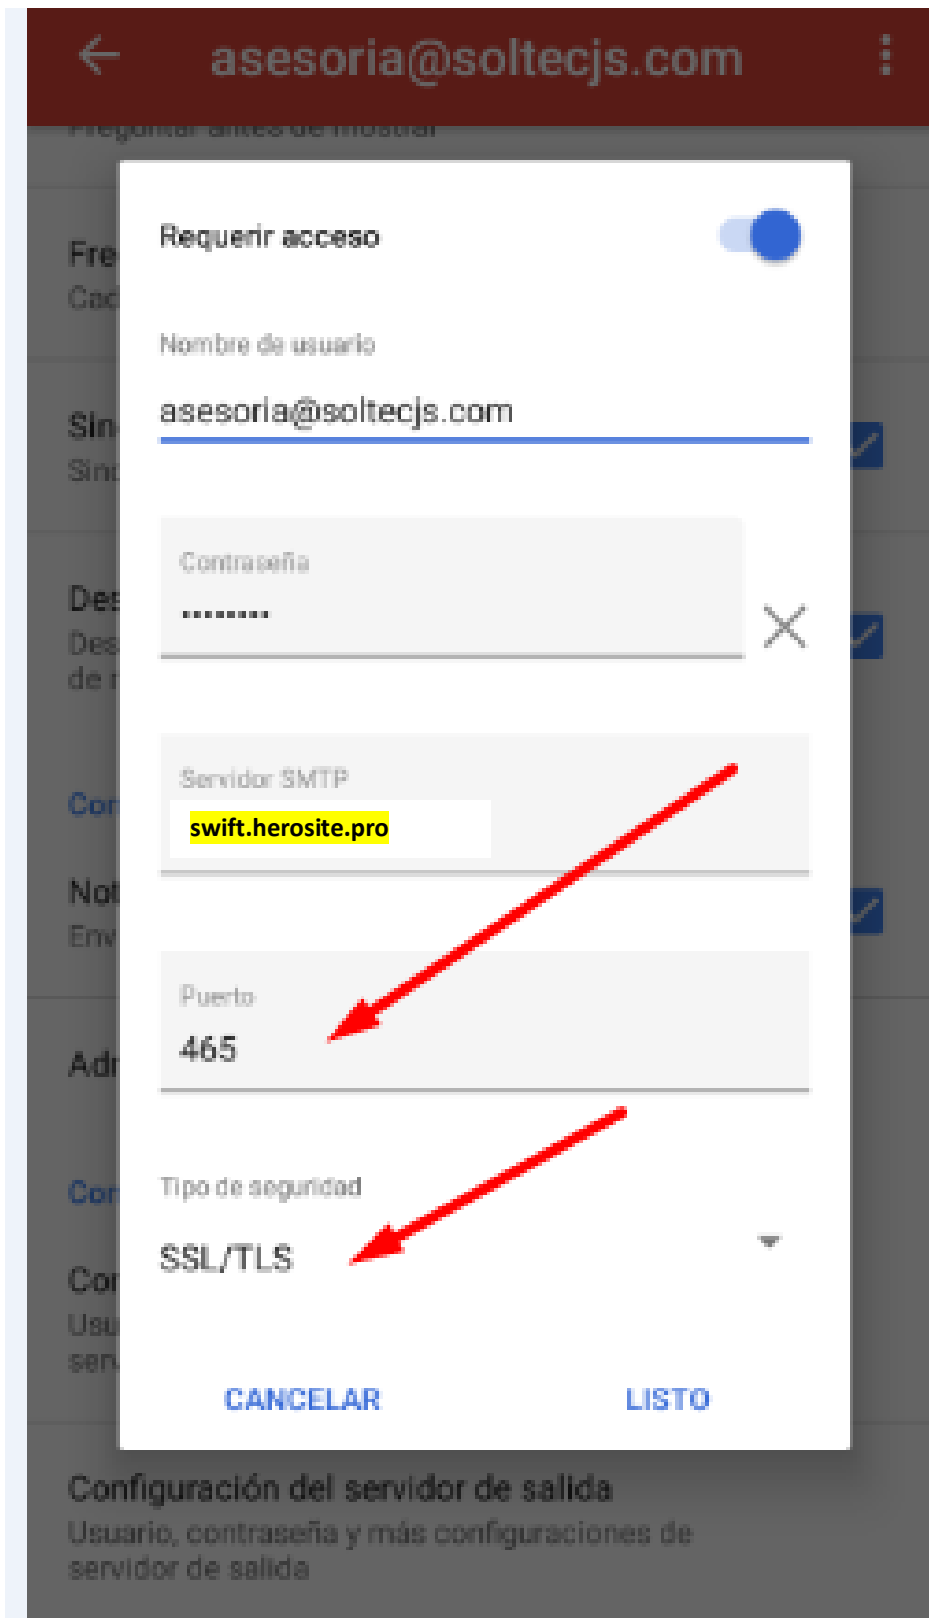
asesoria@soltecjs.com

Preguntar antes de mostrar

Fre
Cad

Sin
Sin

Des
Des
de

Con

Not
Env

Adr

Con

Con
Usu
ser

Requerir acceso

Nombre de usuario
asesoria@soltecjs.com

Contraseña
·········

Servidor SMTP
swift.herosite.pro

Puerto
465

Tipo de seguridad
SSL/TLS

CANCELAR LISTO

Configuración del servidor de salida
Usuario, contraseña y más configuraciones de servidor de salida